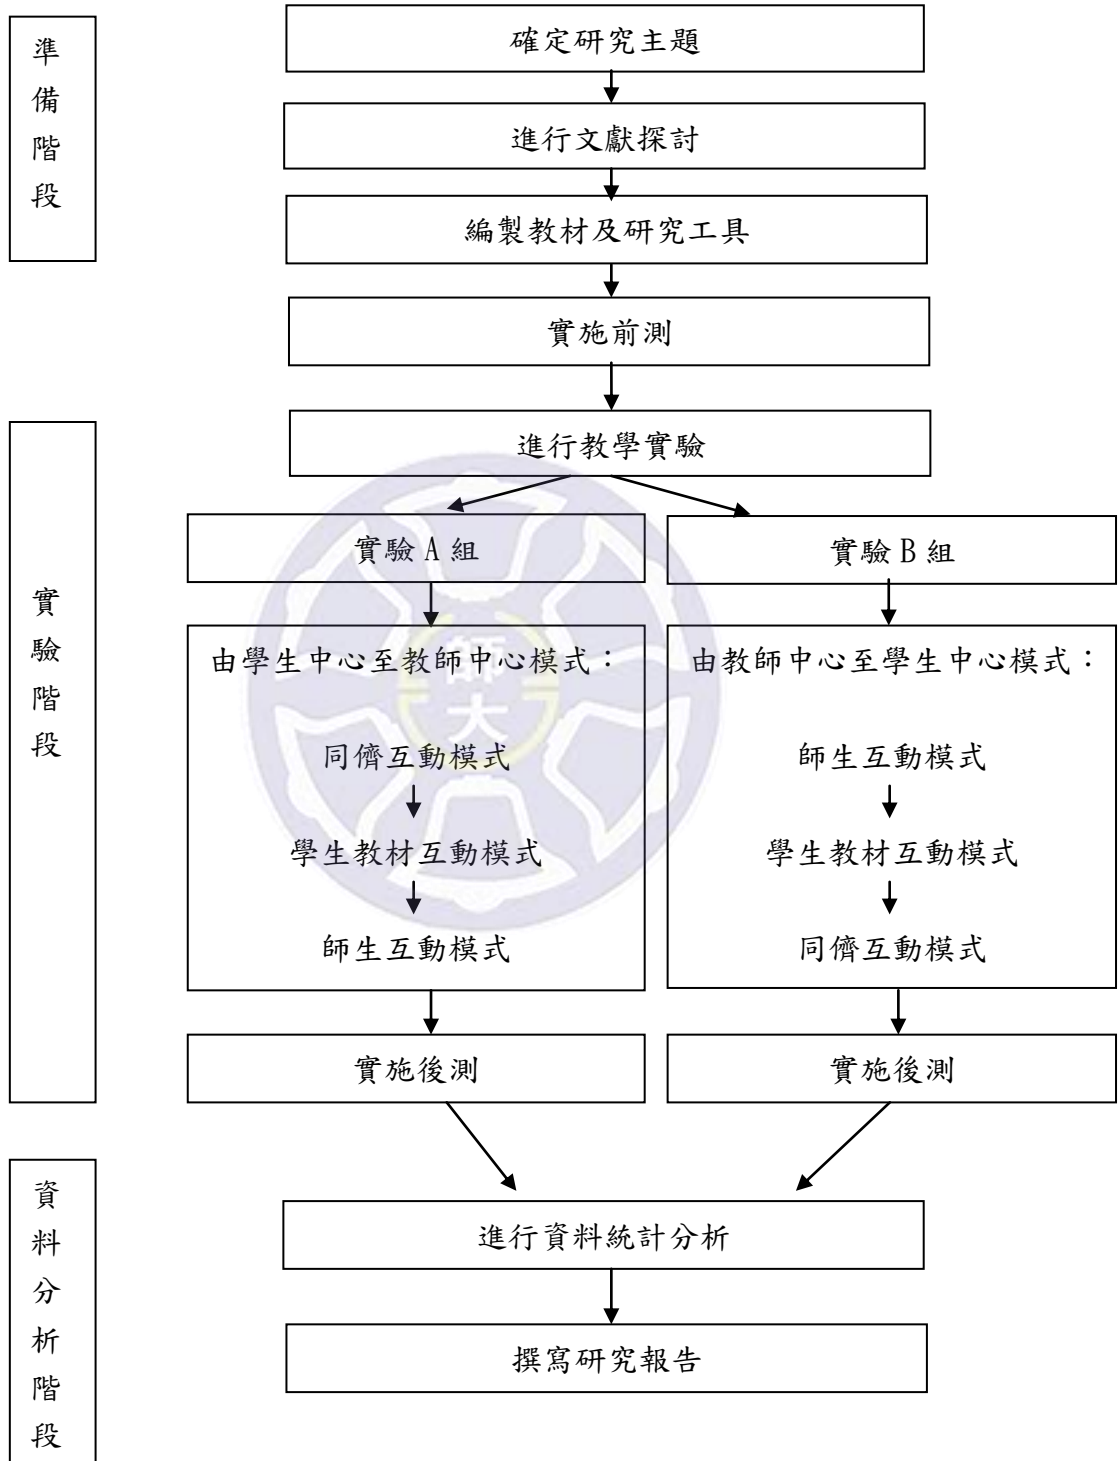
準備階段

確定研究主題

進行文獻探討

編製教材及研究工具

實施前測

實驗階段

進行教學實驗

實驗 A 組

由學生中心至教師中心模式：

同儕互動模式

學生教材互動模式

師生互動模式

實施後測

實驗 B 組

由教師中心至學生中心模式：

師生互動模式

學生教材互動模式

同儕互動模式

實施後測

資料分析階段

進行資料統計分析

撰寫研究報告